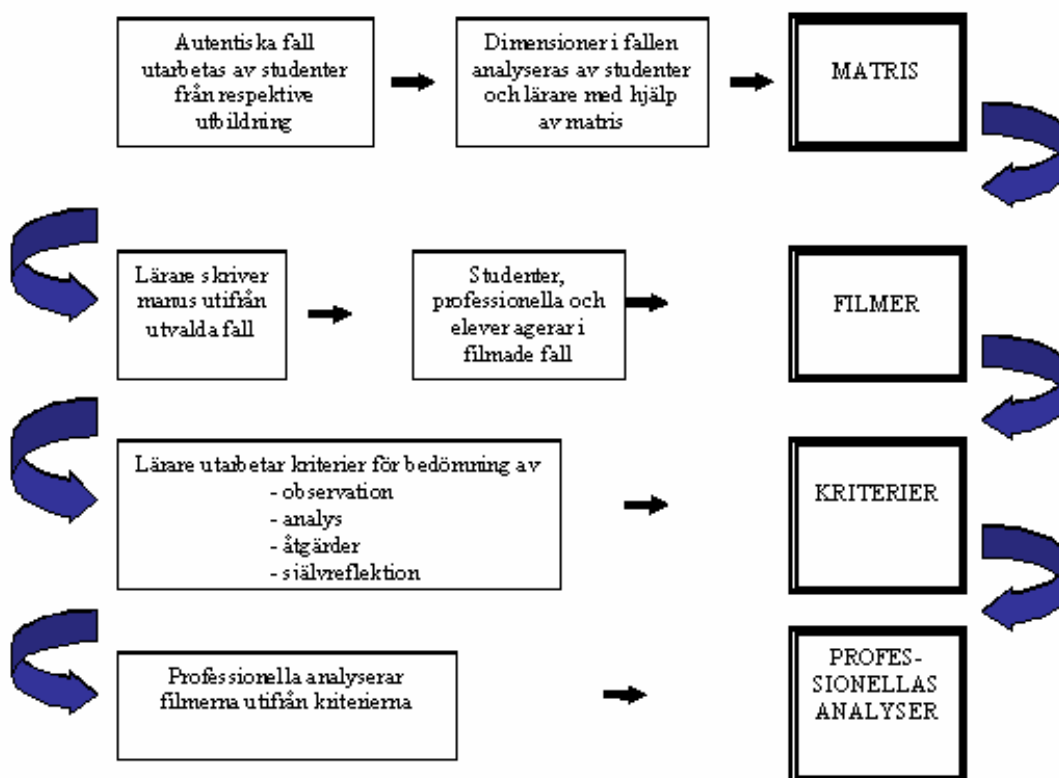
Autentiska fall utarbetas av studenter från respektive utbildning

Dimensioner i fallen analyseras av studenter och lärare med hjälp av matris

MATRIS

Lärare skriver manus utifrån utvalda fall

Studenter, professionella och elever agerar i filmade fall

FILMER

Lärare utarbetar kriterier för bedömning av
- observation
- analys
- åtgärder
- självreflektion

KRITERIER

Professionella analyserar filmerna utifrån kriterierna

PROFES-
SIONELLAS
ANALYSER